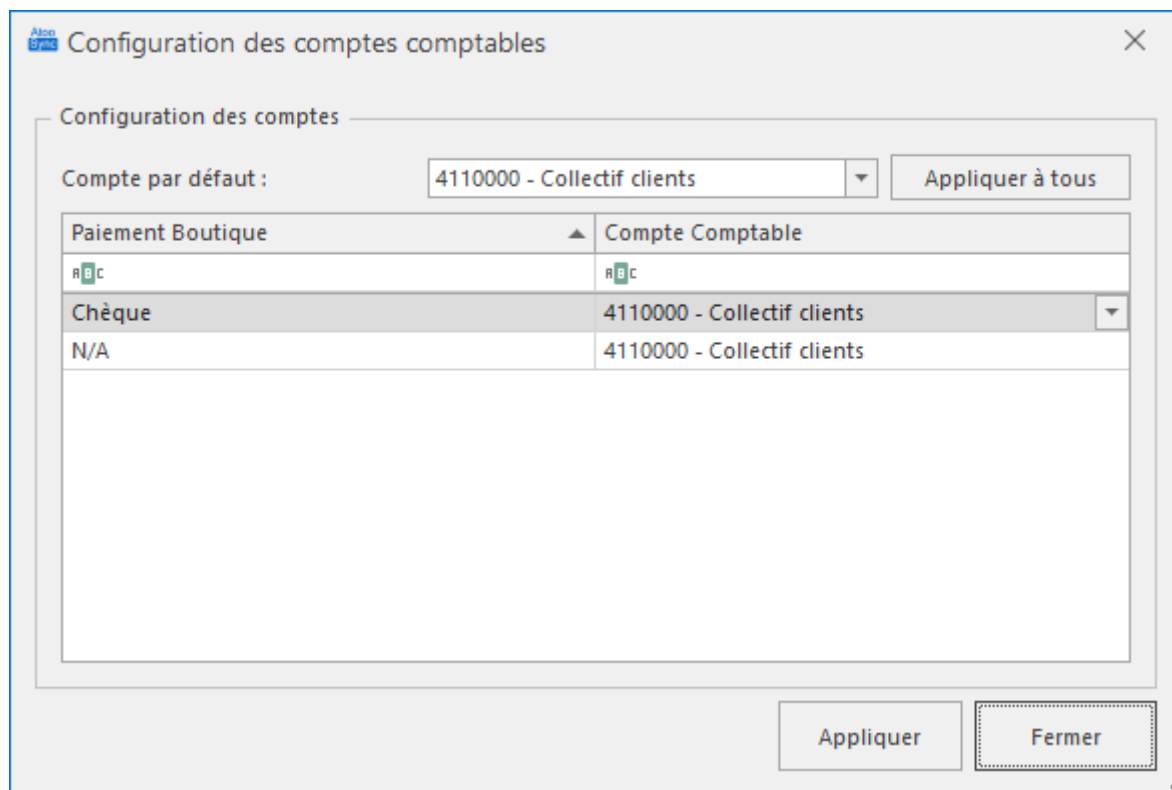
Configuration des comptes comptables

Configuration des comptes

Compte par défaut : 4110000 - Collectif clients Appliquer à tous

| Paiement Boutique | Compte Comptable |
|---|---|
| ABC | ABC |
| Chèque | 4110000 - Collectif clients |
| N/A | 4110000 - Collectif clients |

Appliquer Fermer